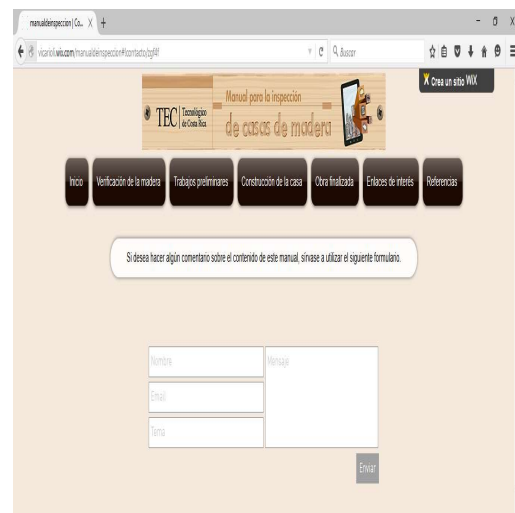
manualdeinspeccion | Co... × +

vicariolI.wix.com/manualdeinspeccion#!contacto/zgf4f

Buscar

Crea un sitio WIX

TEC | Tecnológico de Costa Rica

Manual para la inspección de casas de madera

Inicio | Verificación de la madera | Trabajos preliminares | Construcción de la casa | Obra finalizada | Enlaces de interés | Referencias

Si desea hacer algún comentario sobre el contenido de este manual, sírvase a utilizar el siguiente formulario.

Nombre

Email

Tema

Mensaje

Enviar